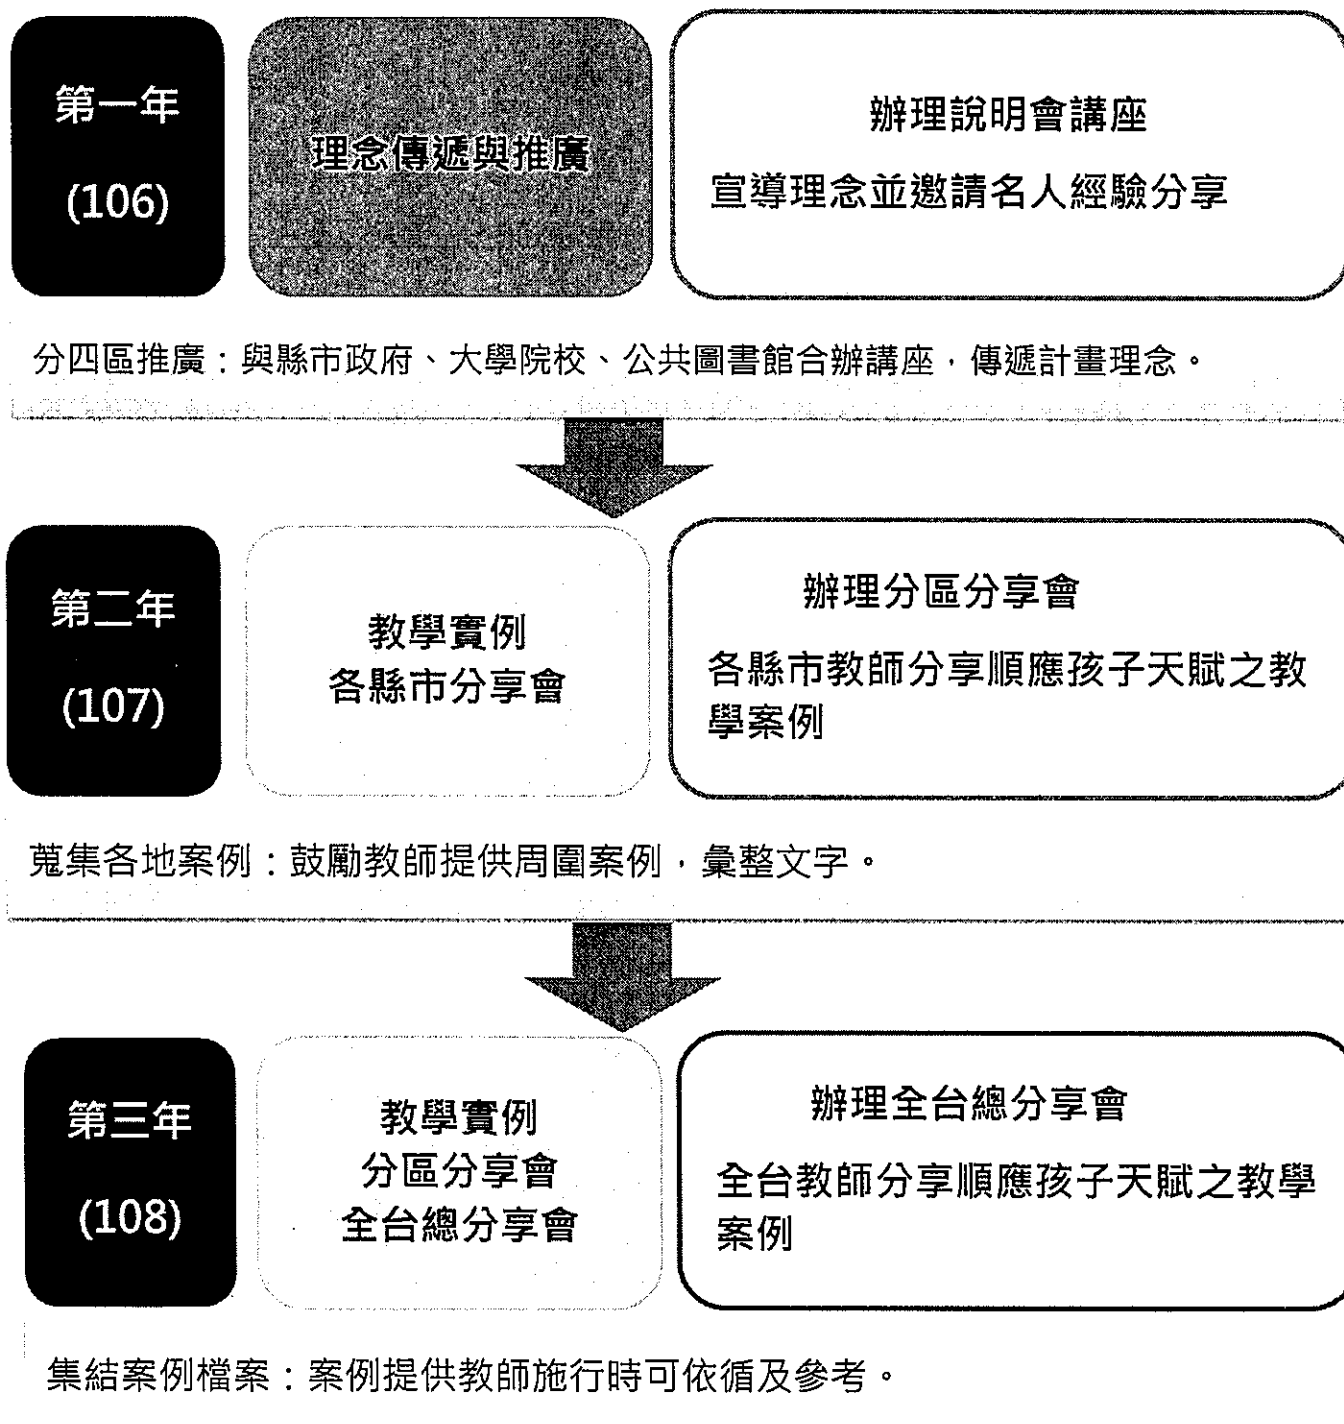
第一年

(106)

理念傳遞與推廣

辦理說明會講座

宣導理念並邀請名人經驗分享

分四區推廣：與縣市政府、大學院校、公共圖書館合辦講座，傳遞計畫理念。

第二年

(107)

教學實例
各縣市分享會

辦理分區分享會

各縣市教師分享順應孩子天賦之教學案例

蒐集各地案例：鼓勵教師提供周圍案例，彙整文字。

第三年

(108)

教學實例
分區分享會
全台總分享會

辦理全台總分享會

全台教師分享順應孩子天賦之教學案例

集結案例檔案：案例提供教師施行時可依循及參考。